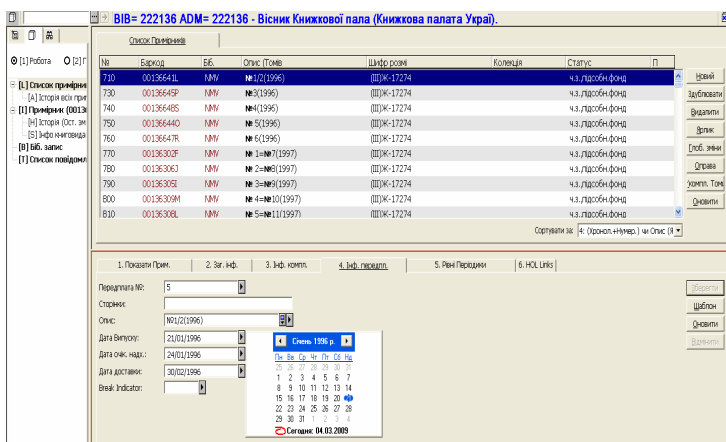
BIB= 222136 ADM= 222136 - Вісник Книжкової пала (Книжкова палата Украї).

[1] Робота [2] Г

[L] Список примірни
[A] Історія всіх прим
[I] Примірник (00136
[H] Історія (Ост. зм
[S] Інфо книговида
[B] Бібл. запис
[T] Список повідомл

Список Примірників

| № | Баркод | Бб. | Опис (Томів | Шифр розмі | Колекція | Статус | П |
|---|---|---|---|---|---|---|---|
| 710 | 00136641L | NMV | №1/2(1996) | (III)Ж-17274 | | ч.з.лідсобн.фонд | |
| 730 | 00136645P | NMV | №3(1996) | (III)Ж-17274 | | ч.з.лідсобн.фонд | |
| 740 | 00136648S | NMV | №4(1996) | (III)Ж-17274 | | ч.з.лідсобн.фонд | |
| 750 | 00136644O | NMV | № 5(1996) | (III)Ж-17274 | | ч.з.лідсобн.фонд | |
| 760 | 00136647R | NMV | № 6(1996) | (III)Ж-17274 | | ч.з.лідсобн.фонд | |
| 770 | 00136302F | NMV | № 1=№7(1997) | (III)Ж-17274 | | ч.з.лідсобн.фонд | |
| 780 | 00136306J | NMV | № 2=№8(1997) | (III)Ж-17274 | | ч.з.лідсобн.фонд | |
| 790 | 00136305I | NMV | № 3=№9(1997) | (III)Ж-17274 | | ч.з.лідсобн.фонд | |
| 800 | 00136309M | NMV | № 4=№10(1997) | (III)Ж-17274 | | ч.з.лідсобн.фонд | |
| 810 | 00136308L | NMV | № 5=№11(1997) | (III)Ж-17274 | | ч.з.лідсобн.фонд | |

Новий
Здублювати
Видалити
Ярлик
Глоб. зміни
Оправа
Компл. Томі
Оновити

Сортувати за: 4: (Хронол.+Нумер.) чи Опис (Я

1. Показати Прим. | 2. Заг. Інф. | 3. Інф. компл. | 4. Інф. передпл. | 5. Рівні Періодики | 6. HOL Links

Передплата №: 5
Сторінки:
Опис: №1/2(1996)
Дата Випуску: 21/01/1996
Дата очік. надх.: 24/01/1996
Дата доставки: 30/02/1996
Break Indicator:

Січень 1996 р.
Пн Вв Ср Чт Пт Сб Нд
25 26 27 28 29 30 31
1 2 3 4 5 6 7
8 9 10 11 12 13 14
15 16 17 18 19 20 21
22 23 24 25 26 27 28
29 30 31 1 2 3 4
Сьогодні: 04.03.2009

Зберегти
Шаблон
Оновити
Відмінити